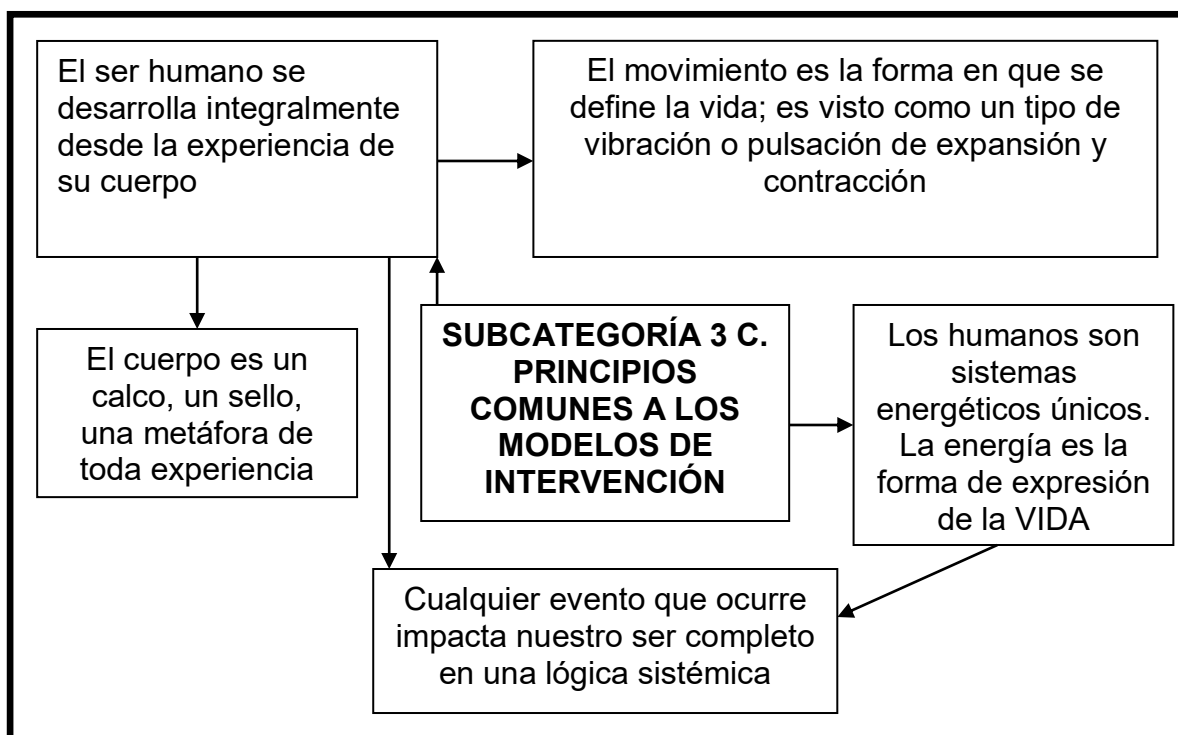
El ser humano se desarrolla integralmente desde la experiencia de su cuerpo

El movimiento es la forma en que se define la vida; es visto como un tipo de vibración o pulsación de expansión y contracción

El cuerpo es un calco, un sello, una metáfora de toda experiencia

SUBCATEGORÍA 3 C. PRINCIPIOS COMUNES A LOS MODELOS DE INTERVENCIÓN

Los humanos son sistemas energéticos únicos. La energía es la forma de expresión de la VIDA

Cualquier evento que ocurre impacta nuestro ser completo en una lógica sistémica